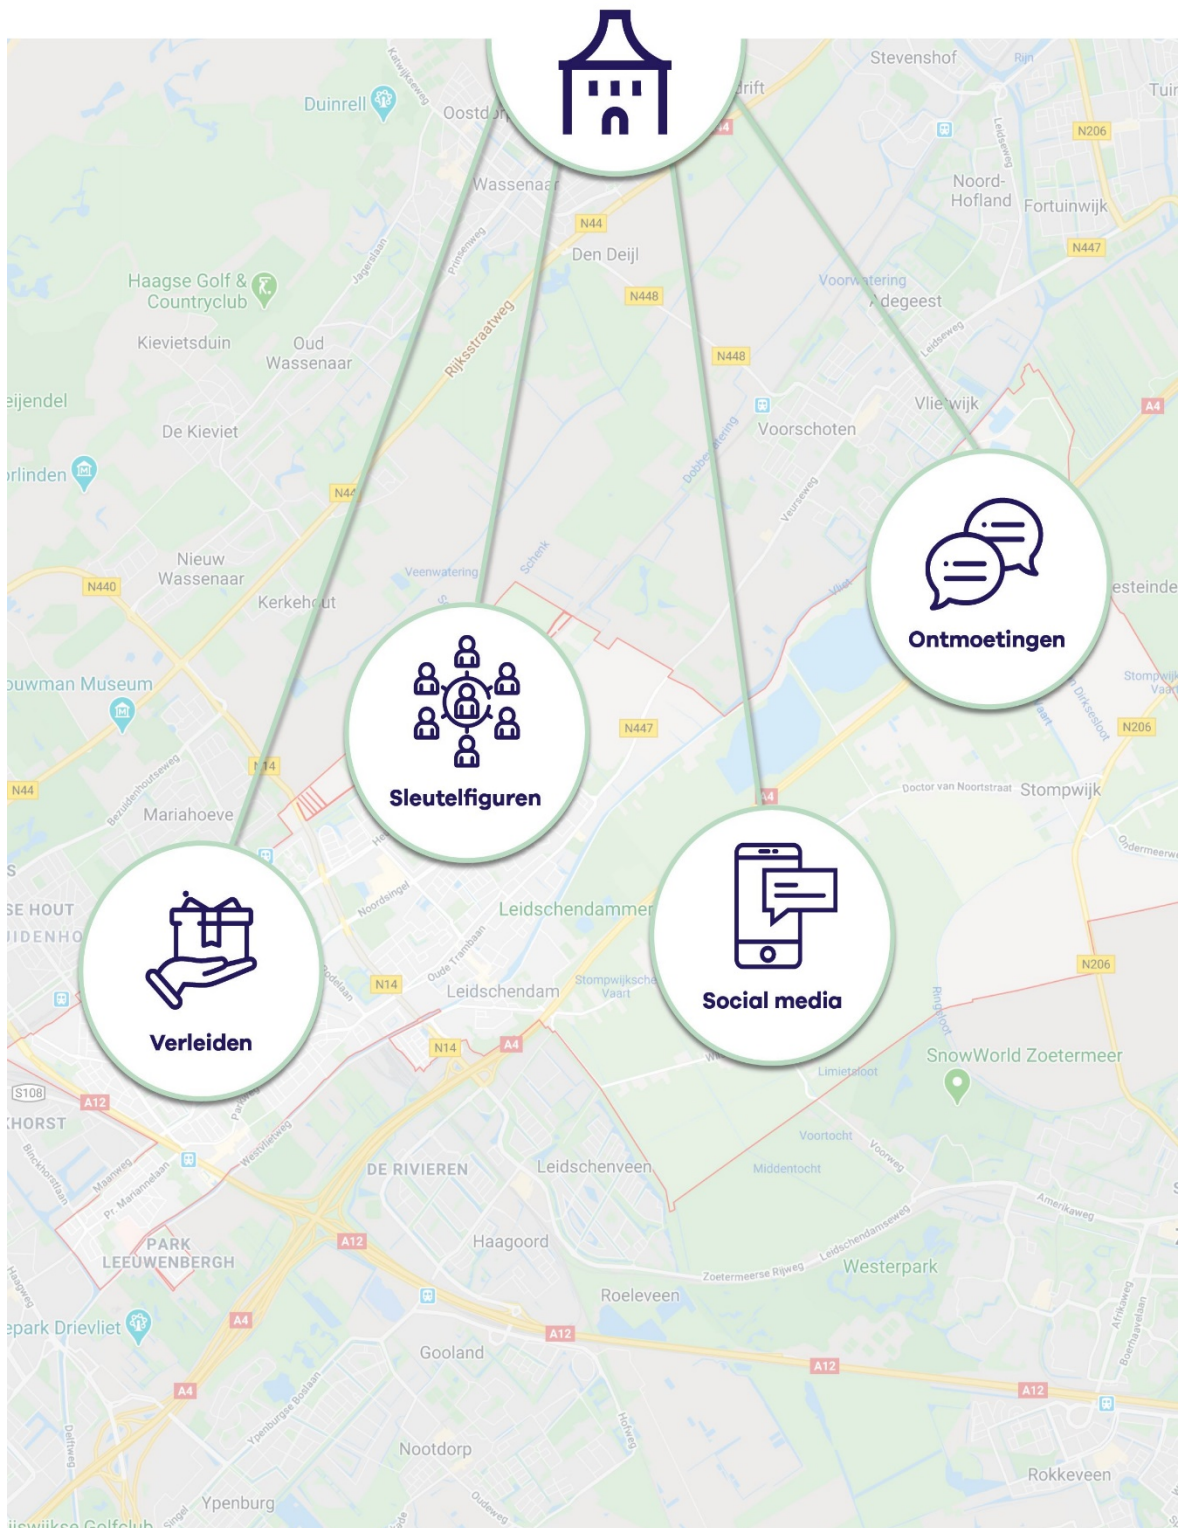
Ontmoetingen

Sleutelfiguren

Social media

Verleiden

Stevenshof
Duinrell
Oostd
Wassenaar
Den Deijl
Noord-Hofland
Fortuinwijk
Haagse Golf & Countryclub
Kievietsduin
Oud Wassenaar
Voorwatering
degeest
eijendel
De Kieviet
Vlietwijk
Voorschoten
rlinden
Nieuw Wassenaar
Kerkehout
esteinde
uwman Museum
Mariahoeve
Stompwijk
SE HOUT
IDENHO
Leidschendammer
Leidschendam
SnowWorld Zoetermeer
HORST
DE RIVIEREN
Leidschenveen
PARK LEEUWENBERGH
Haagoord
Westerpark
epark Drievliet
Roeleveen
Gooland
Nootdorp
Rokkeveen
Ypenburg
N44
N448
N447
N440
N14
N206
A4
A12
S108
Rijksstraatweg